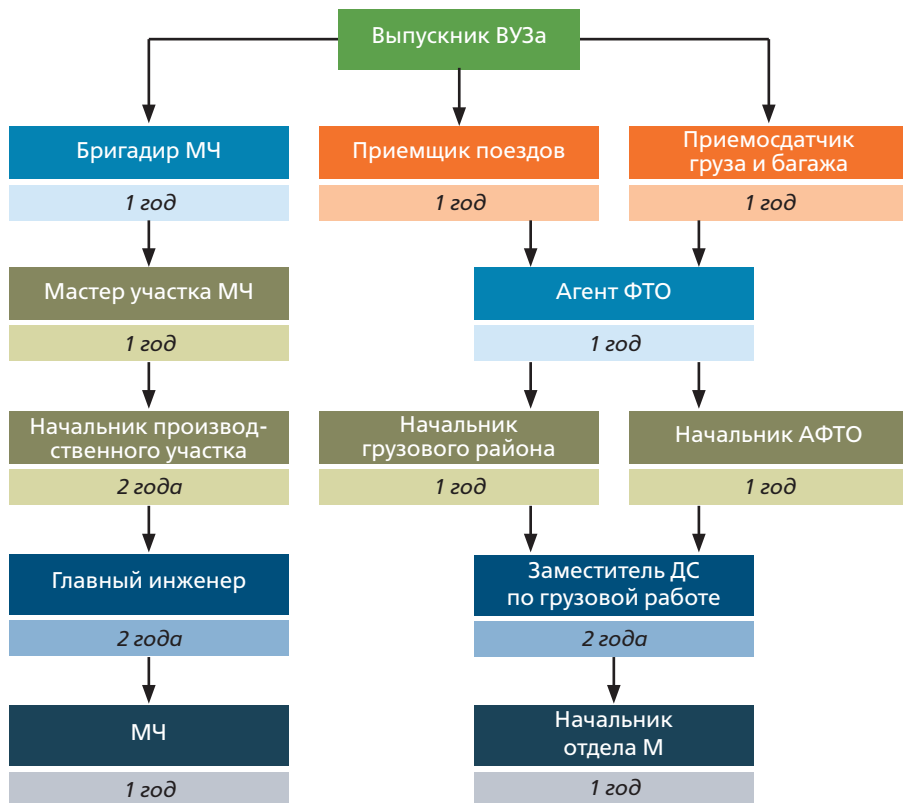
Выпускник ВУЗа

Бригадир МЧ

1 год

Мастер участка МЧ

1 год

Начальник производственного участка

2 года

Главный инженер

2 года

МЧ

1 год

Приемщик поездов

1 год

Приемосдатчик груза и багажа

1 год

Агент ФТО

1 год

Начальник грузового района

1 год

Начальник АФТО

1 год

Заместитель ДС по грузовой работе

2 года

Начальник отдела М

1 год